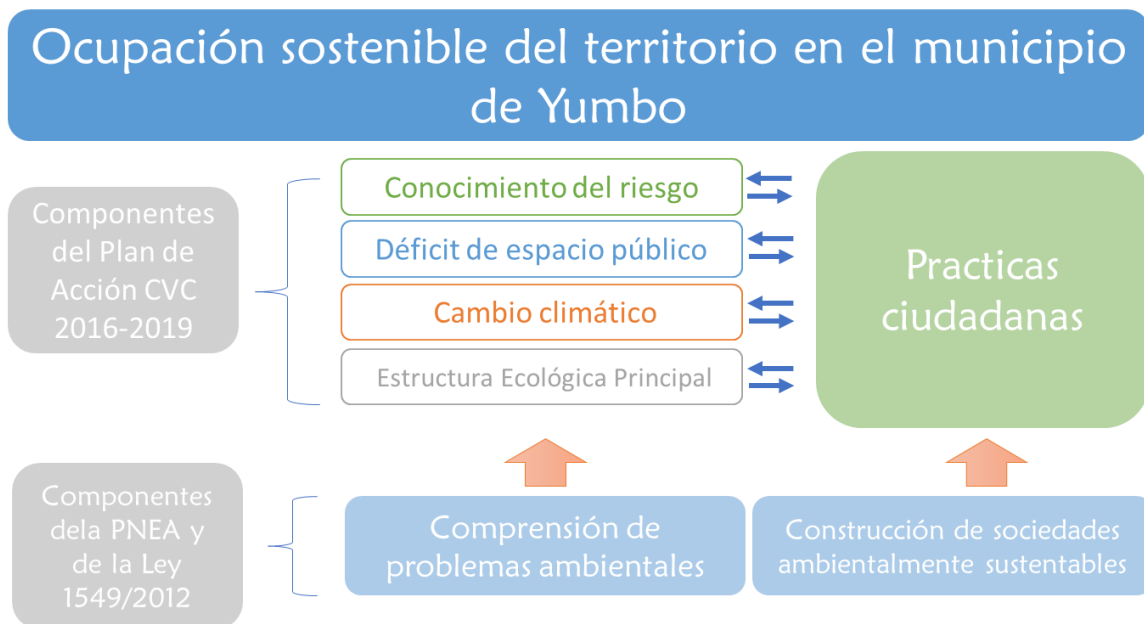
Ocupación sostenible del territorio en el municipio de Yumbo

Componentes del Plan de Acción CVC 2016-2019

Conocimiento del riesgo

Déficit de espacio público

Cambio climático

Estructura Ecológica Principal

Practicas ciudadanas

Componentes dela PNEA y de la Ley 1549/2012

Comprensión de problemas ambientales

Construcción de sociedades ambientalmente sustentables